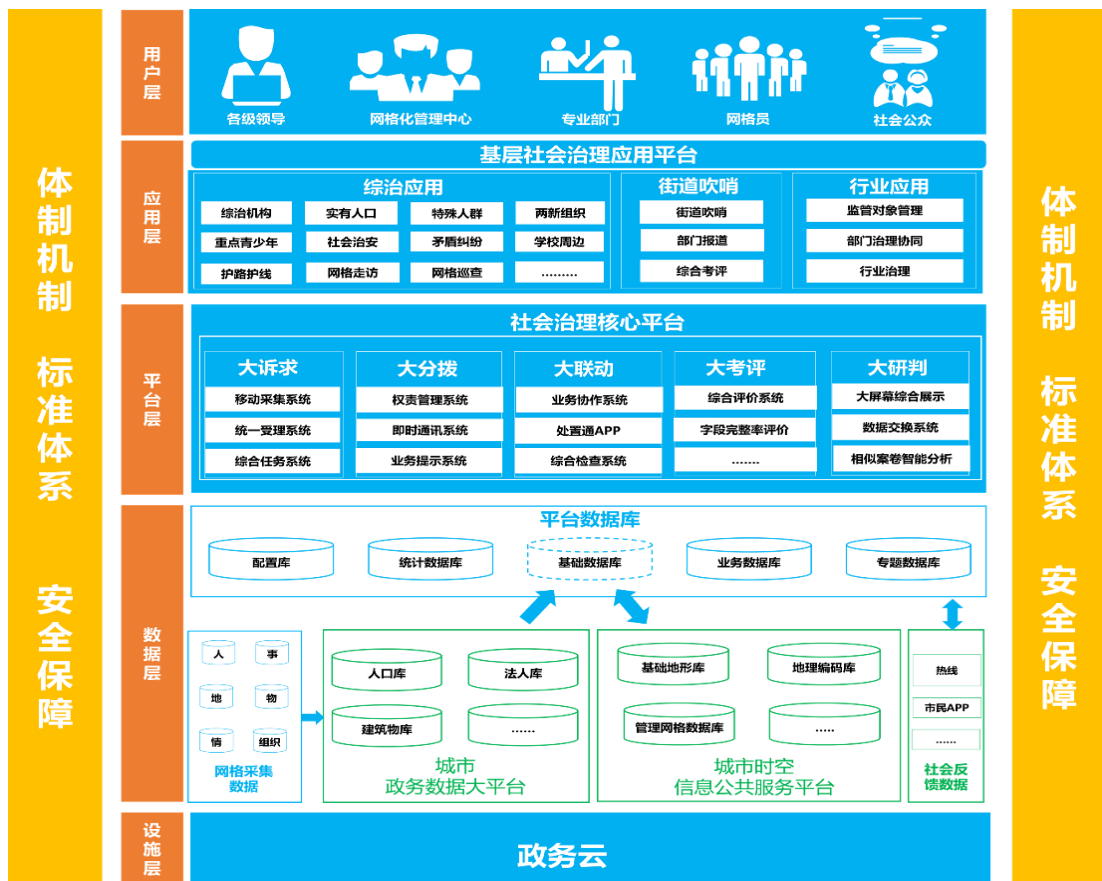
体制机制

标准体系

安全保障

用户层

各级领导 网格化管理中心 专业部门 网格员 社会公众

应用层

基层社会治理应用平台

综治应用

综治机构 实有人口 特殊人群 两新组织
重点青少年 社会治安 矛盾纠纷 学校周边
护路护线 网格走访 网格巡查 ………

街道吹哨

街道吹哨
部门报道
综合考评

行业应用

监管对象管理
部门治理协同
行业治理

平台层

社会治理核心平台

大诉求
移动采集系统
统一受理系统
综合任务系统

大分拨
权责管理系统
即时通讯系统
业务提示系统

大联动
业务协作系统
处置通APP
综合检查系统

大考评
综合评价系统
字段完整率评价
……

大研判
大屏幕综合展示
数据交换系统
相似案卷智能分析

数据层

平台数据库

配置库 统计数据库 基础数据库 业务数据库 专题数据库

人 事 地 物 情 组织
网格采集数据

人口库 法人库 建筑物库 ……
城市政务数据大平台

基础地形库 地理编码库 管理网格数据库 ……
城市时空信息公共服务平台

热线
市民APP
……
社会反馈数据

设施层

政务云

体制机制

标准体系

安全保障